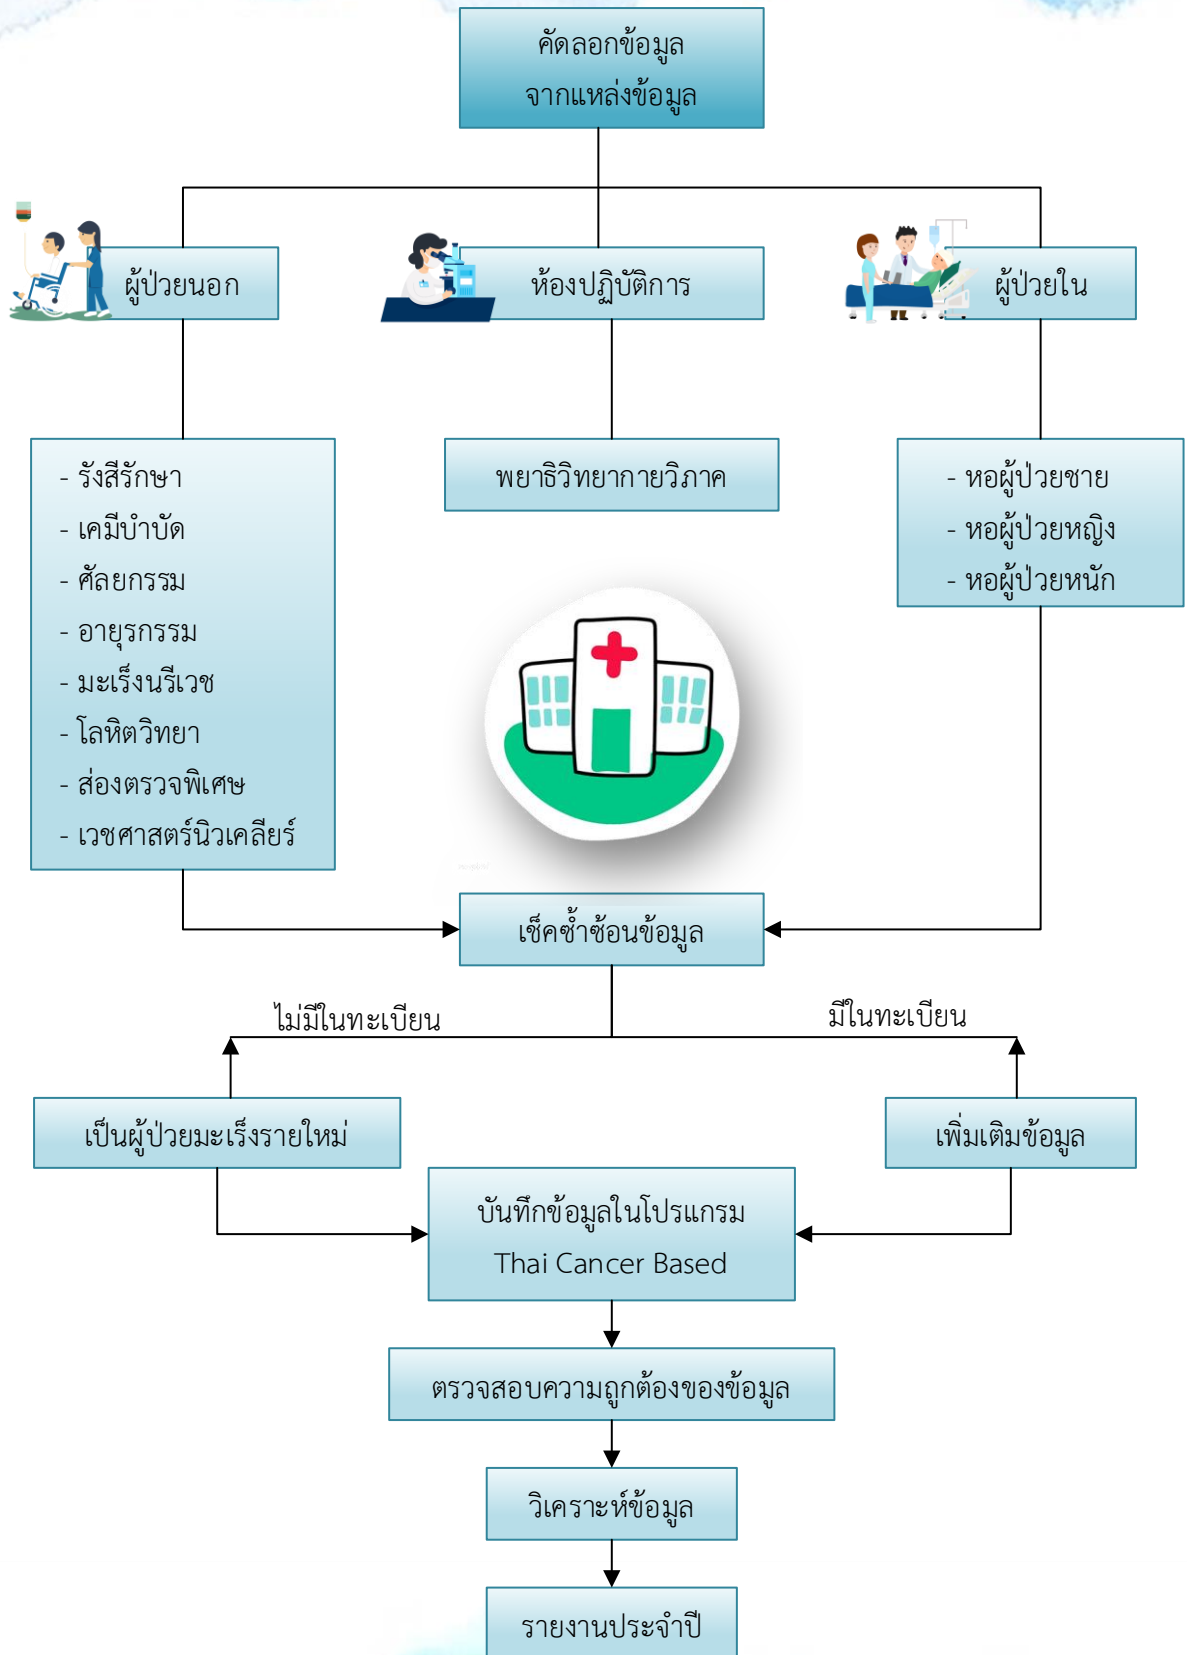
คัดลอกข้อมูล
จากแหล่งข้อมูล

ผู้ป่วยนอก

ห้องปฏิบัติการ

ผู้ป่วยใน

- รังสีรักษา
- เคมีบำบัด
- ศัลยกรรม
- อายุรกรรม
- มะเร็งนรีเวช
- โลหิตวิทยา
- ส่องตรวจพิเศษ
- เวชศาสตร์นิวเคลียร์

พยาธิวิทยากายวิภาค

- หอผู้ป่วยชาย
- หอผู้ป่วยหญิง
- หอผู้ป่วยหนัก

เช็คซ้ำซ้อนข้อมูล

ไม่มีในทะเบียน

มีในทะเบียน

เป็นผู้ป่วยมะเร็งรายใหม่

เพิ่มเติมข้อมูล

บันทึกข้อมูลในโปรแกรม
Thai Cancer Based

ตรวจสอบความถูกต้องของข้อมูล

วิเคราะห์ข้อมูล

รายงานประจำปี